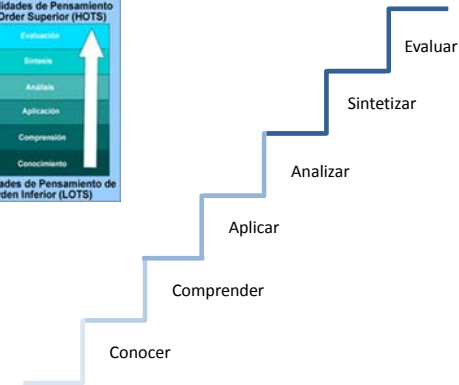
ilidades de Pensamiento Order Superior (HOTS)

Evaluación

Síntesis

Análisis

Aplicación

Comprensión

Conocimiento

ades de Pensamiento de rden Inferior (LOTS)

Evaluar

Sintetizar

Analizar

Aplicar

Comprender

Conocer